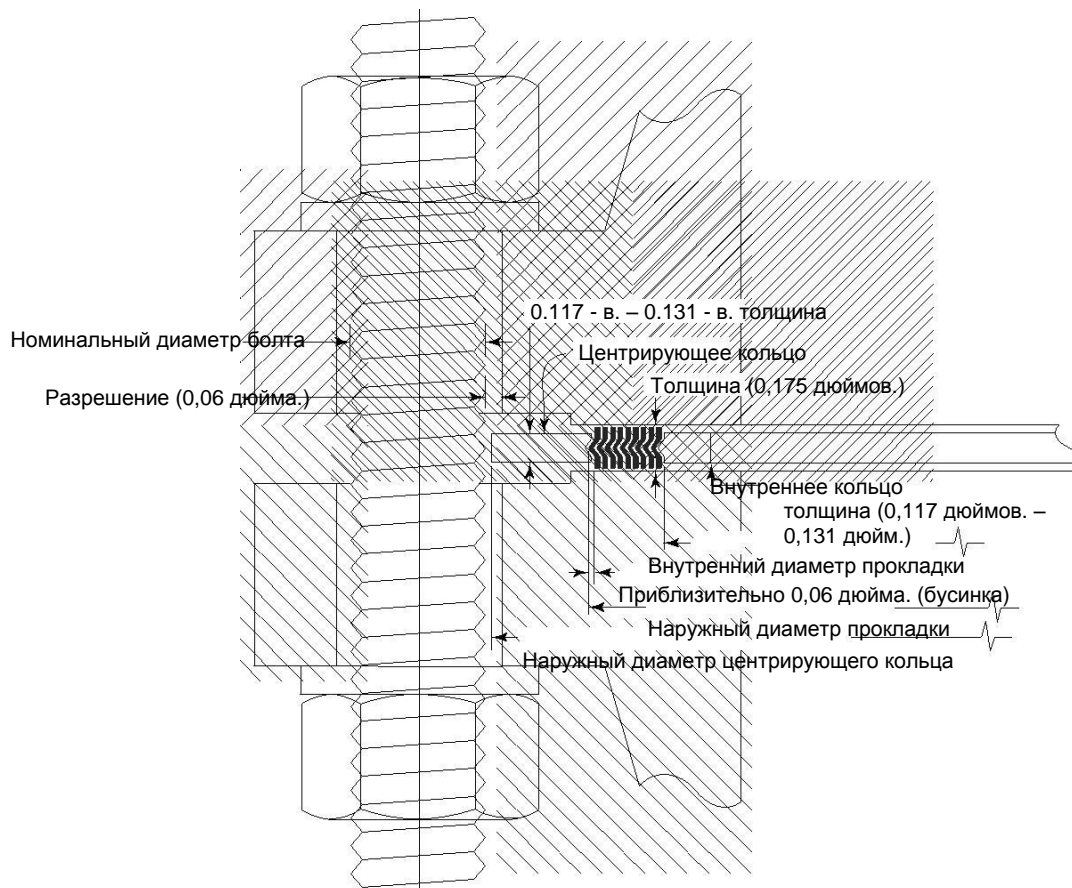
0.117 - в. – 0.131 - в. толщина

Номинальный диаметр болта

Центрирующее кольцо

Разрешение (0,06 дюйма.)

Толщина (0,175 дюймов.)

Внутреннее кольцо толщина (0,117 дюймов. – 0,131 дюйм.)

Внутренний диаметр прокладки

Приблизительно 0,06 дюйма. (бусинка)

Наружный диаметр прокладки

Наружный диаметр центрирующего кольца